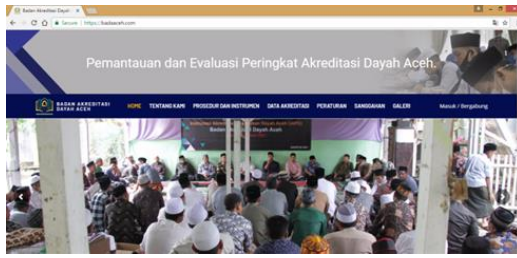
Badan Akreditasi Dayah ×

Secure | https://badaceh.com

Pemantauan dan Evaluasi Peringkat Akreditasi Dayah Aceh.

BADAN AKREDITASI DAYAH ACEH

HOME TENTANG KAMI PROSEDUR DAN INSTRUMEN DATA AKREDITASI PERATURAN SANGGAHAN GALERI

Masuk / Bergabung

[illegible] Badan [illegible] Dayah Aceh